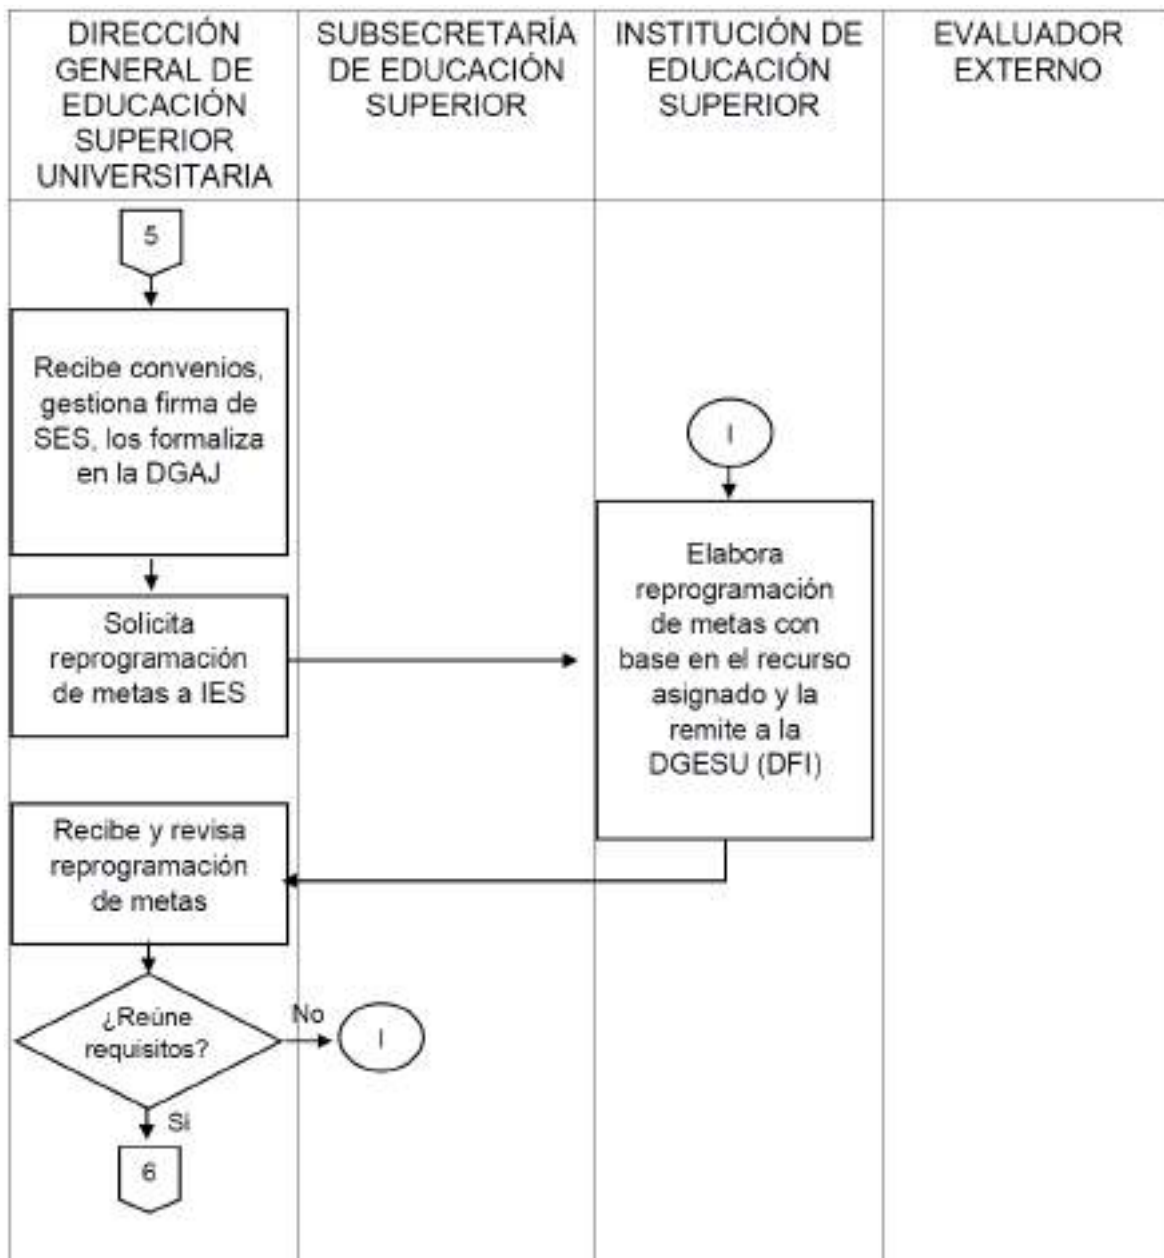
| DIRECCIÓN GENERAL DE EDUCACIÓN SUPERIOR UNIVERSITARIA | SUBSECRETARÍA DE EDUCACIÓN SUPERIOR | INSTITUCIÓN DE EDUCACIÓN SUPERIOR | EVALUADOR EXTERNO |
|---|---|---|---|

5

Recibe convenios, gestiona firma de SES, los formaliza en la DGAJ

I

Elabora reprogramación de metas con base en el recurso asignado y la remite a la DGESU (DFI)

Solicita reprogramación de metas a IES

Recibe y revisa reprogramación de metas

¿Reúne requisitos?

No

I

Si

6